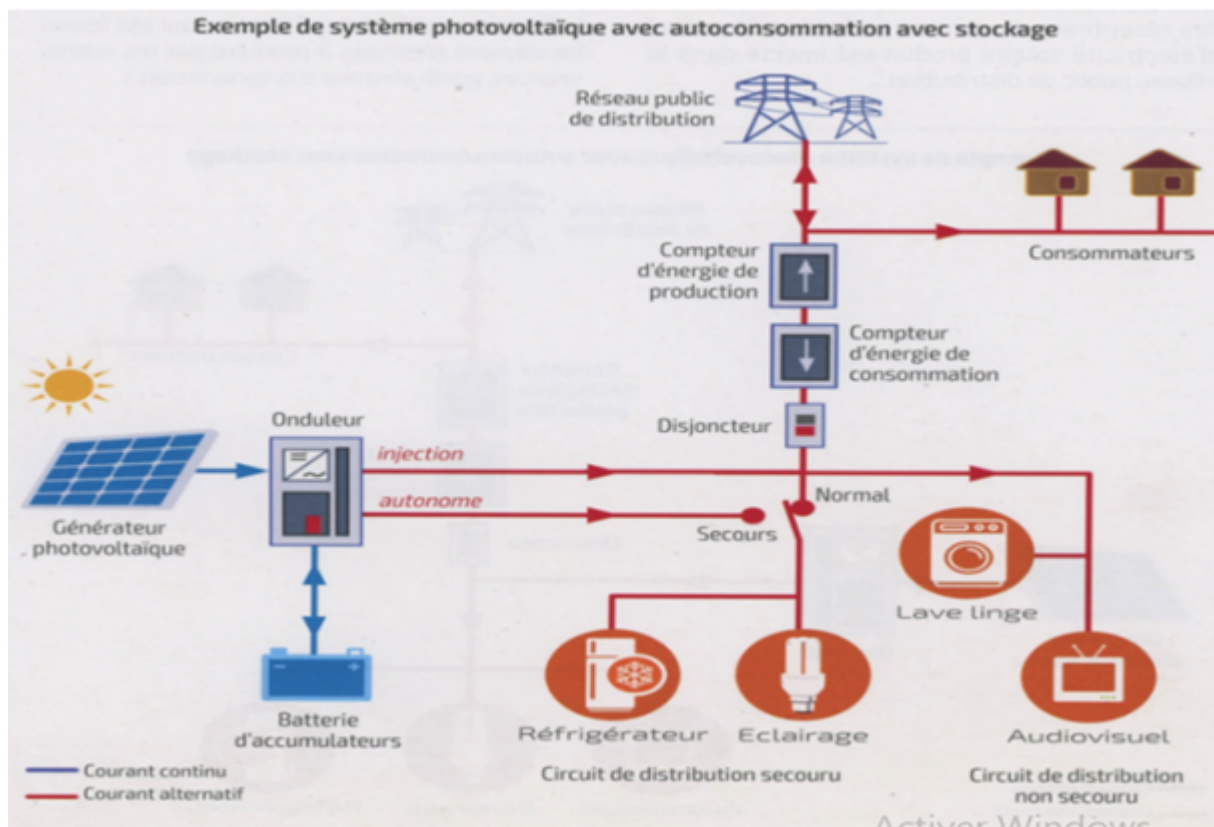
Exemple de système photovoltaïque avec autoconsommation avec stockage

Réseau public de distribution

Consommateurs

Compteur d'énergie de production

Compteur d'énergie de consommation

Disjoncteur

Onduleur

injection

autonome

Normal

Secours

Générateur photovoltaïque

Batterie d'accumulateurs

Lave linge

Réfrigérateur

Eclairage

Audiovisuel

Circuit de distribution secouru

Circuit de distribution non secouru

Courant continu

Courant alternatif

Activer Windows